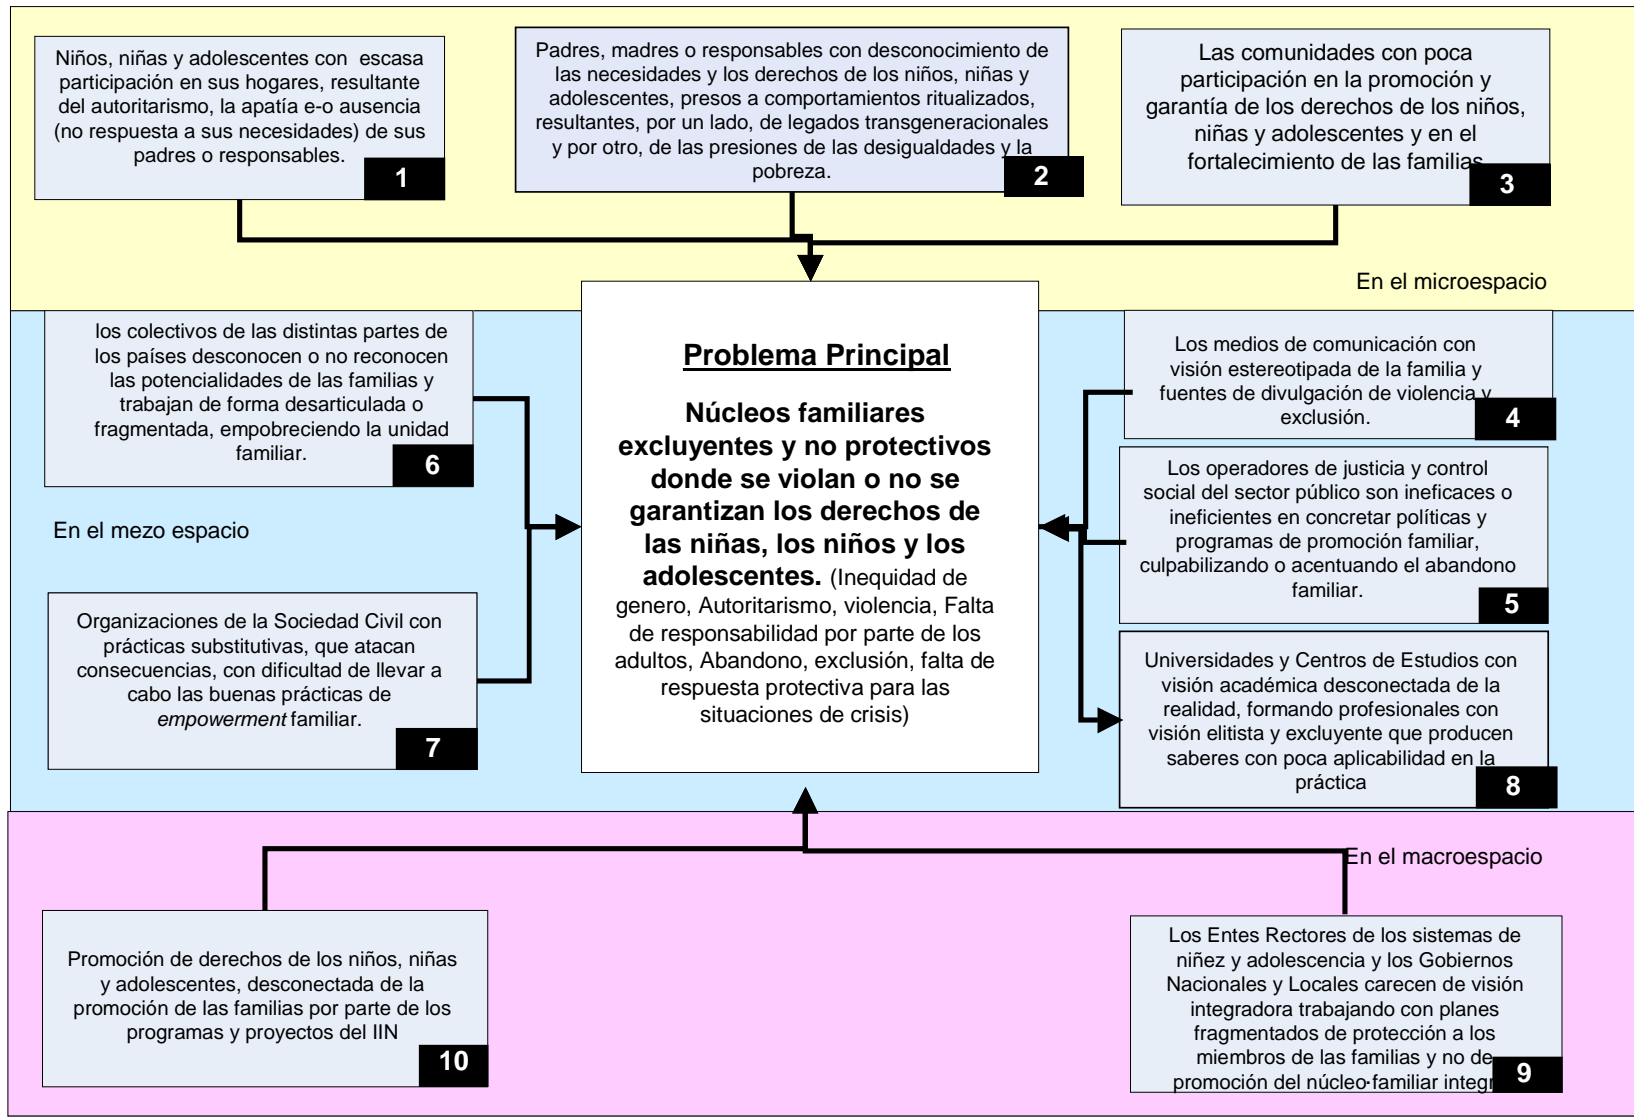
Niños, niñas y adolescentes con escasa participación en sus hogares, resultante del autoritarismo, la apatía e-o ausencia (no respuesta a sus necesidades) de sus padres o responsables.

1

Padres, madres o responsables con desconocimiento de las necesidades y los derechos de los niños, niñas y adolescentes, presos a comportamientos ritualizados, resultantes, por un lado, de legados transgeneracionales y por otro, de las presiones de las desigualdades y la pobreza.

2

Las comunidades con poca participación en la promoción y garantía de los derechos de los niños, niñas y adolescentes y en el fortalecimiento de las familias

3

En el microespacio

los colectivos de las distintas partes de los países desconocen o no reconocen las potencialidades de las familias y trabajan de forma desarticulada o fragmentada, empobreciendo la unidad familiar.

6

En el mezo espacio

Organizaciones de la Sociedad Civil con prácticas substitutivas, que atacan consecuencias, con dificultad de llevar a cabo las buenas prácticas de *empowerment* familiar.

7

**Problema Principal**

**Núcleos familiares excluyentes y no protectivos donde se violan o no se garantizan los derechos de las niñas, los niños y los adolescentes.** (Inequidad de genero, Autoritarismo, violencia, Falta de responsabilidad por parte de los adultos, Abandono, exclusión, falta de respuesta protectiva para las situaciones de crisis)

Los medios de comunicación con visión estereotipada de la familia y fuentes de divulgación de violencia y exclusión.

4

Los operadores de justicia y control social del sector público son ineficaces o ineficientes en concretar políticas y programas de promoción familiar, culpabilizando o acentuando el abandono familiar.

5

Universidades y Centros de Estudios con visión académica desconectada de la realidad, formando profesionales con visión elitista y excluyente que producen saberes con poca aplicabilidad en la práctica

8

En el macroespacio

Promoción de derechos de los niños, niñas y adolescentes, desconectada de la promoción de las familias por parte de los programas y proyectos del IIN

10

Los Entes Rectores de los sistemas de niñez y adolescencia y los Gobiernos Nacionales y Locales carecen de visión integradora trabajando con planes fragmentados de protección a los miembros de las familias y no de promoción del núcleo familiar integr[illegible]

9